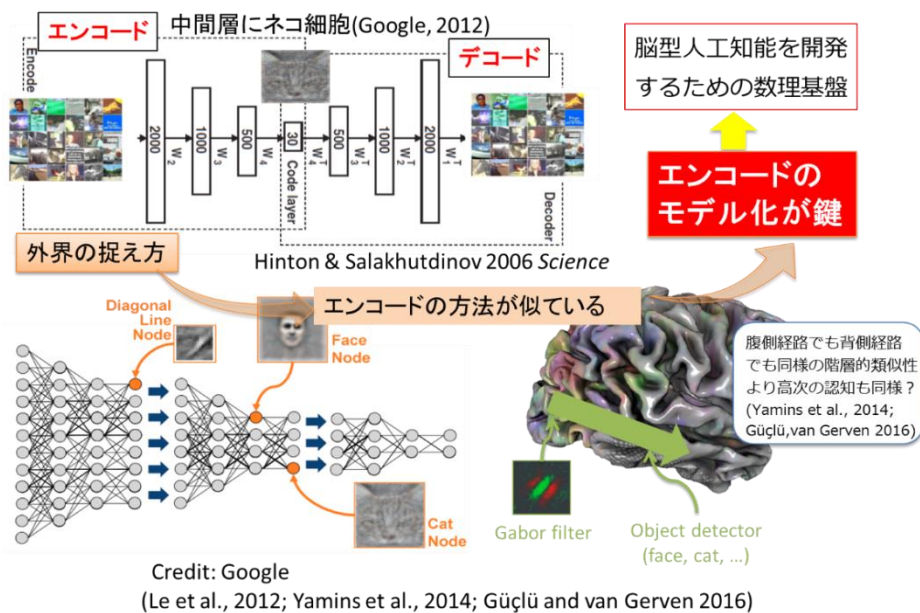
エンコード

中間層にネコ細胞(Google, 2012)

デコード

Encoder

2000

1000

500

30

500

1000

2000

$W_2$

$W_3$

$W_4$

$W_4^T$

$W_3^T$

$W_2^T$

$W_1^T$

Code layer

Decoder

Hinton & Salakhutdinov 2006 Science

外界の捉え方

エンコードの方法が似ている

脳型人工知能を開発するための数理基盤

エンコードのモデル化が鍵

Diagonal Line Node

Face Node

Cat Node

腹側経路でも背側経路でも同様の階層的類似性より高次の認知も同様？(Yamins et al., 2014; Güçlü,van Gerven 2016)

Gabor filter

Object detector (face, cat, …)

Credit: Google

(Le et al., 2012; Yamins et al., 2014; Güçlü and van Gerven 2016)